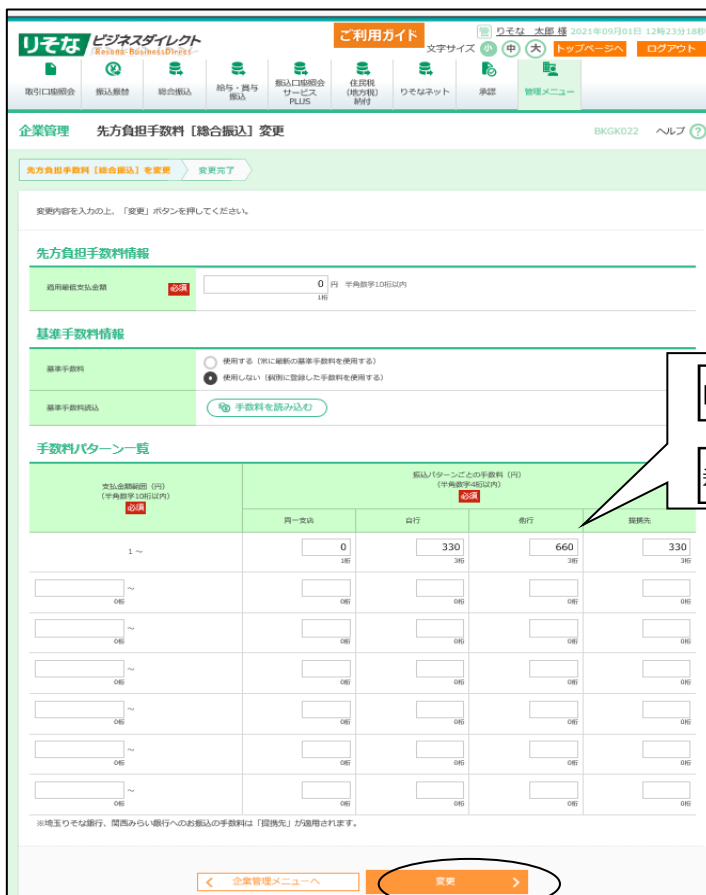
りそな ビジネスダイレクト Resona BusinessDirect

ご利用ガイド

管 りそな 太郎 様 2021年09月01日 12時23分18秒

文字サイズ 小 中 大 トップページへ ログアウト

取引口座照会 | 振込振替 | 総合振込 | 給与・賞与振込 | 振込口座照会サービスPLUS | 住民税(地方税)納付 | りそなネット | 承認 | 管理メニュー

企業管理 先方負担手数料［総合振込］変更 BKGK022 ヘルプ ?

先方負担手数料［総合振込］を変更 > 変更完了

変更内容を入力の上、「変更」ボタンを押してください。

先方負担手数料情報

適用最低支払金額 必須 0 円 半角数字10桁以内 1桁

基準手数料情報

基準手数料 ○ 使用する（常に最新の基準手数料を使用する） ● 使用しない（個別に登録した手数料を使用する）

基準手数料読込 手数料を読み込む

手数料パターン一覧

| 支払金額範囲（円）（半角数字10桁以内）必須 | 振込パターンごとの手数料（円）（半角数字4桁以内）必須 | | | |
|---|---|---|---|---|
| | 同一支店 | 自行 | 他行 | 提携先 |
| 1 ～ | 0 1桁 | 330 3桁 | 660 3桁 | 330 3桁 |
| ～ 0桁 | 0桁 | 0桁 | 0桁 | 0桁 |
| ～ 0桁 | 0桁 | 0桁 | 0桁 | 0桁 |
| ～ 0桁 | 0桁 | 0桁 | 0桁 | 0桁 |
| ～ 0桁 | 0桁 | 0桁 | 0桁 | 0桁 |
| ～ 0桁 | 0桁 | 0桁 | 0桁 | 0桁 |
| ～ 0桁 | 0桁 | 0桁 | 0桁 | 0桁 |

※埼玉りそな銀行、関西みらい銀行へのお振込の手数料は「提携先」が適用されます。

< 企業管理メニューへ 変更 >